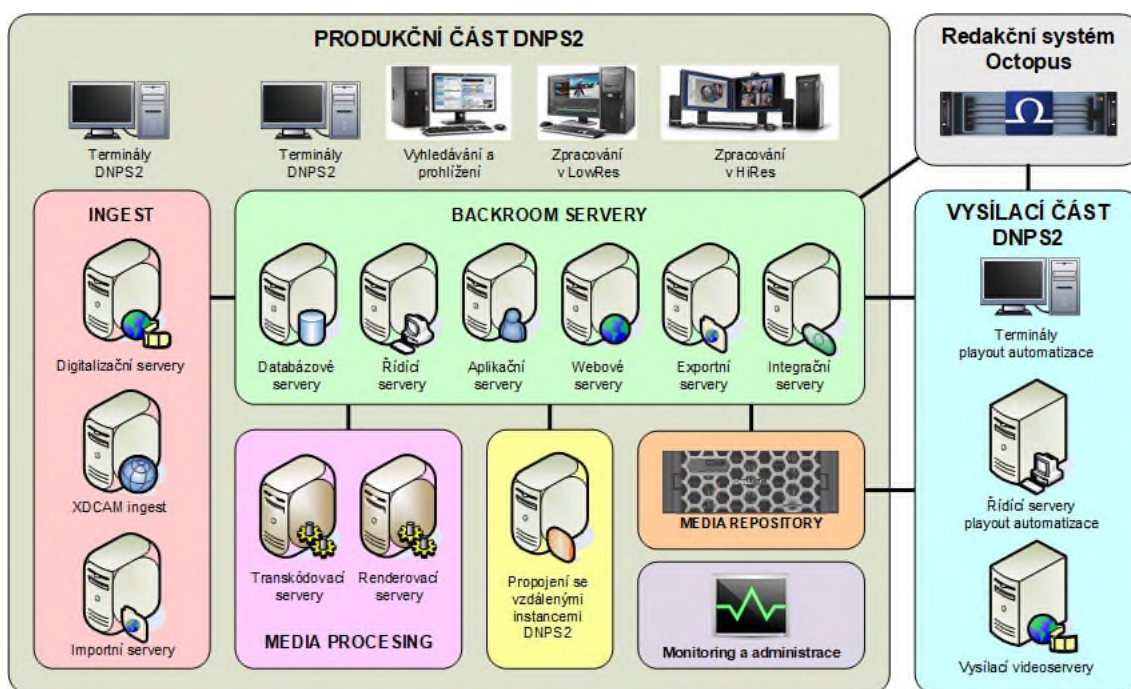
PRODUKČNÍ ČÁST DNPS2

Terminály DNPS2

Terminály DNPS2

Vyhledávání a prohlížení

Zpracování v LowRes

Zpracování v HiRes

Redakční systém Octopus

INGEST

Digitalizační servery

XDCAM ingest

Importní servery

BACKROOM SERVERY

Databázové servery

Řídící servery

Aplikační servery

Webové servery

Exportní servery

Integrační servery

VYSÍLACÍ ČÁST DNPS2

Terminály playout automatizace

Řídící servery playout automatizace

Vysílací videoservery

Transkódovací servery

Renderovací servery

MEDIA PROCESING

Propojení se vzdálenými instancemi DNPS2

MEDIA REPOSITORY

Monitoring a administrace